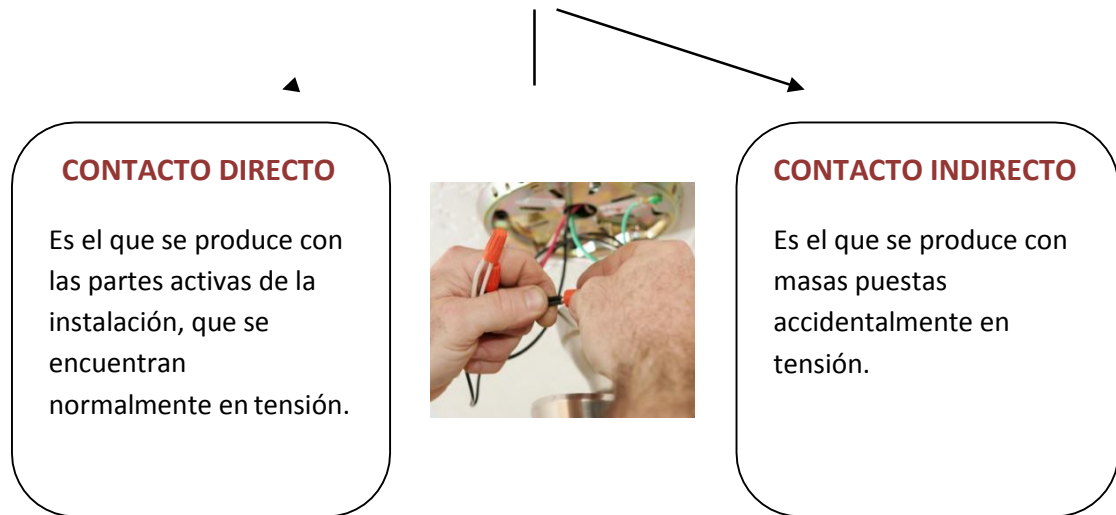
CONTACTO DIRECTO

Es el que se produce con las partes activas de la instalación, que se encuentran normalmente en tensión.

CONTACTO INDIRECTO

Es el que se produce con masas puestas accidentalmente en tensión.